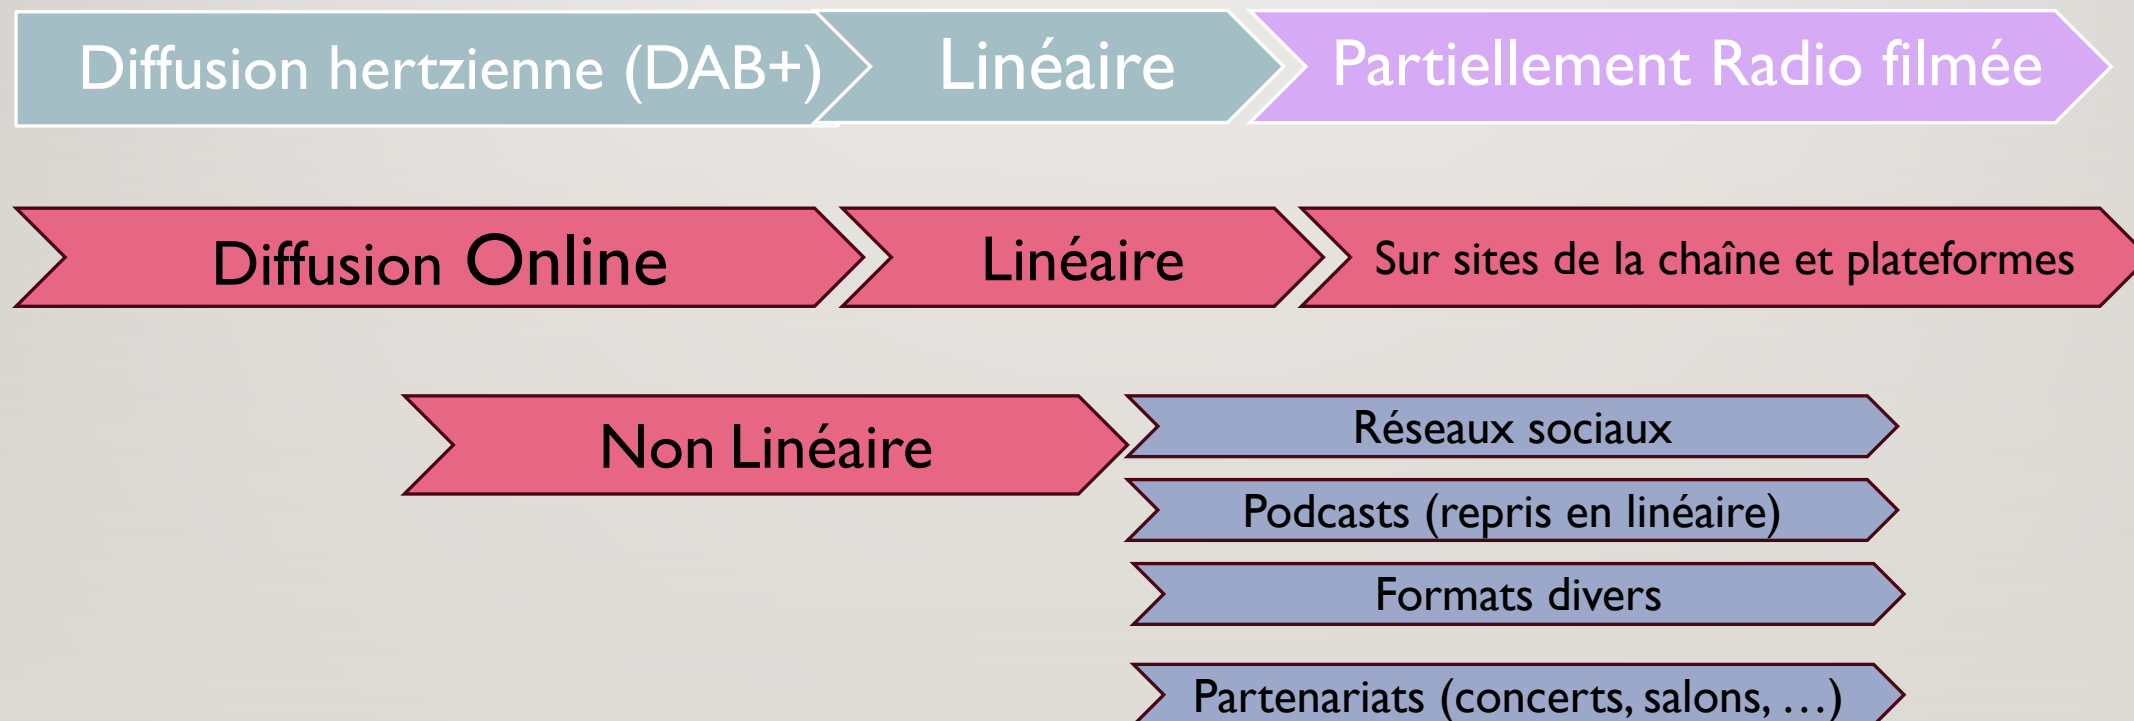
Diffusion hertzienne (DAB+)

Linéaire

Partiellement Radio filmée

Diffusion Online

Linéaire

Sur sites de la chaîne et plateformes

Non Linéaire

Réseaux sociaux

Podcasts (repris en linéaire)

Formats divers

Partenariats (concerts, salons, …)